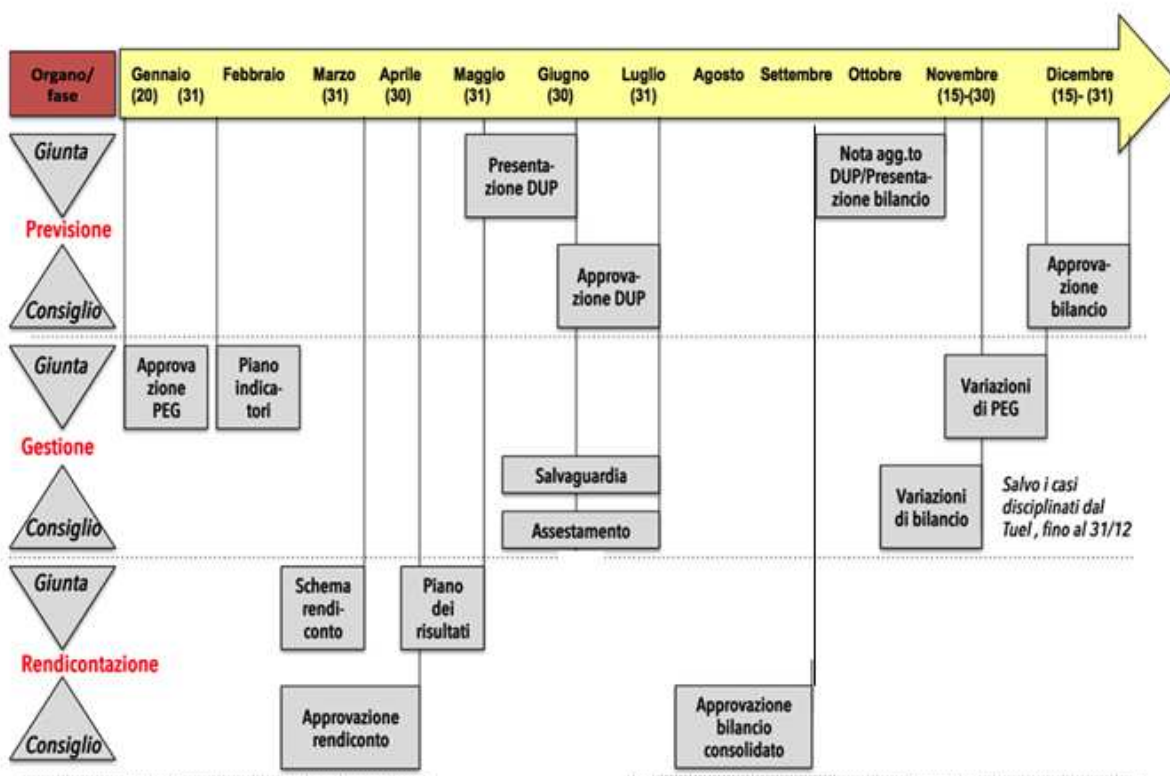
Organo/ fase

Gennaio (20) (31)

Febbraio

Marzo (31)

Aprile (30)

Maggio (31)

Giugno (30)

Luglio (31)

Agosto

Settembre

Ottobre

Novembre (15)-(30)

Dicembre (15)- (31)

Giunta

Presentazione DUP

Nota agg.to DUP/Presentazione bilancio

Previsione

Approvazione DUP

Approvazione bilancio

Consiglio

Giunta

Approvazione PEG

Piano indicatori

Variazioni di PEG

Gestione

Salvaguardia

Variazioni di bilancio

Salvo i casi disciplinati dal Tuel , fino al 31/12

Consiglio

Assestamento

Giunta

Schema rendiconto

Piano dei risultati

Rendicontazione

Consiglio

Approvazione rendiconto

Approvazione bilancio consolidato